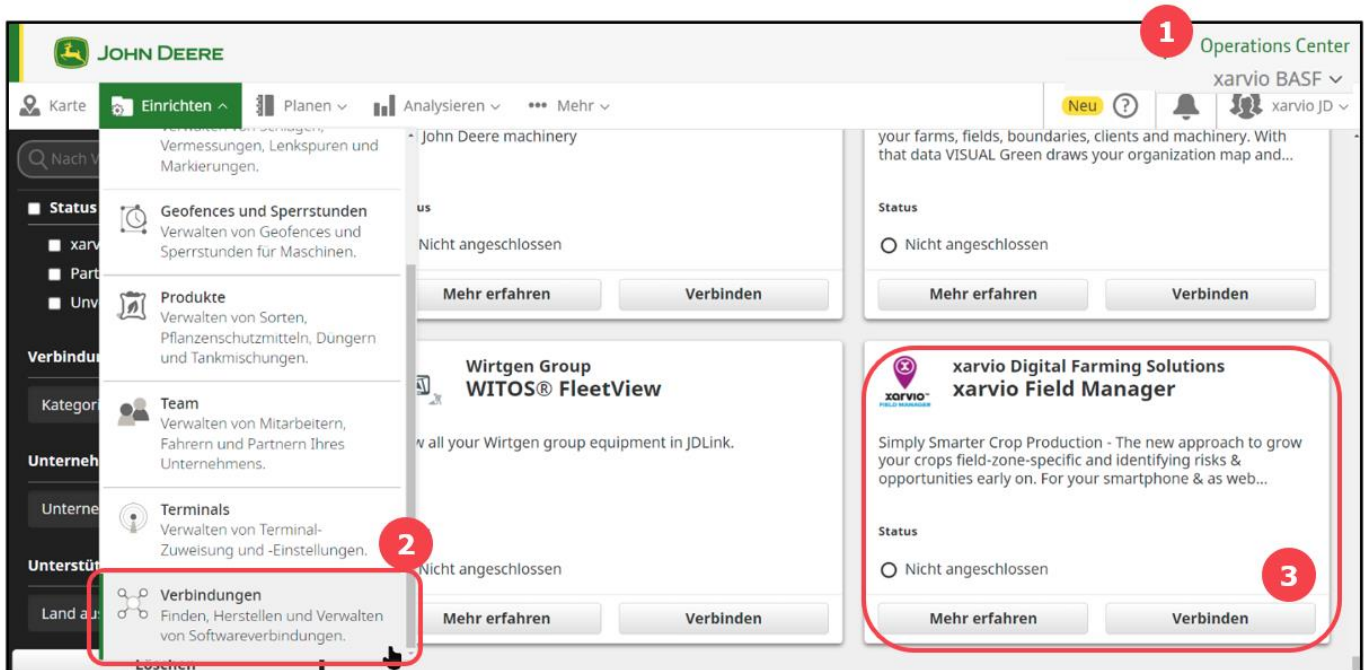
JOHN DEERE

1 Operations Center
xarvio BASF

Karte Einrichten Planen Analysieren Mehr Neu ? xarvio JD

Nach V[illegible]

Status
xarv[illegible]
Part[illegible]
Unv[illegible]

Verbindun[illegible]
Kategori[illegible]
Unterneh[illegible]
Unterne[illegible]
Unterstü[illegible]
Land au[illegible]

Verwalten von Schlägen, Vermessungen, Lenkspuren und Markierungen.

Geofences und Sperrstunden
Verwalten von Geofences und Sperrstunden für Maschinen.

Produkte
Verwalten von Sorten, Pflanzenschutzmitteln, Düngern und Tankmischungen.

Team
Verwalten von Mitarbeitern, Fahrern und Partnern Ihres Unternehmens.

Terminals
Verwalten von Terminal-Zuweisung und -Einstellungen.

2

Verbindungen
Finden, Herstellen und Verwalten von Softwareverbindungen.

Löschen

John Deere machinery

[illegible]us
Nicht angeschlossen

Mehr erfahren Verbinden

your farms, fields, boundaries, clients and machinery. With that data VISUAL Green draws your organization map and...

Status
Nicht angeschlossen

Mehr erfahren Verbinden

Wirtgen Group
WITOS® FleetView

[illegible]w all your Wirtgen group equipment in JDLink.

Nicht angeschlossen

Mehr erfahren Verbinden

xarvio FIELD MANAGER
xarvio Digital Farming Solutions
xarvio Field Manager

Simply Smarter Crop Production - The new approach to grow your crops field-zone-specific and identifying risks & opportunities early on. For your smartphone & as web...

Status
Nicht angeschlossen

3

Mehr erfahren Verbinden